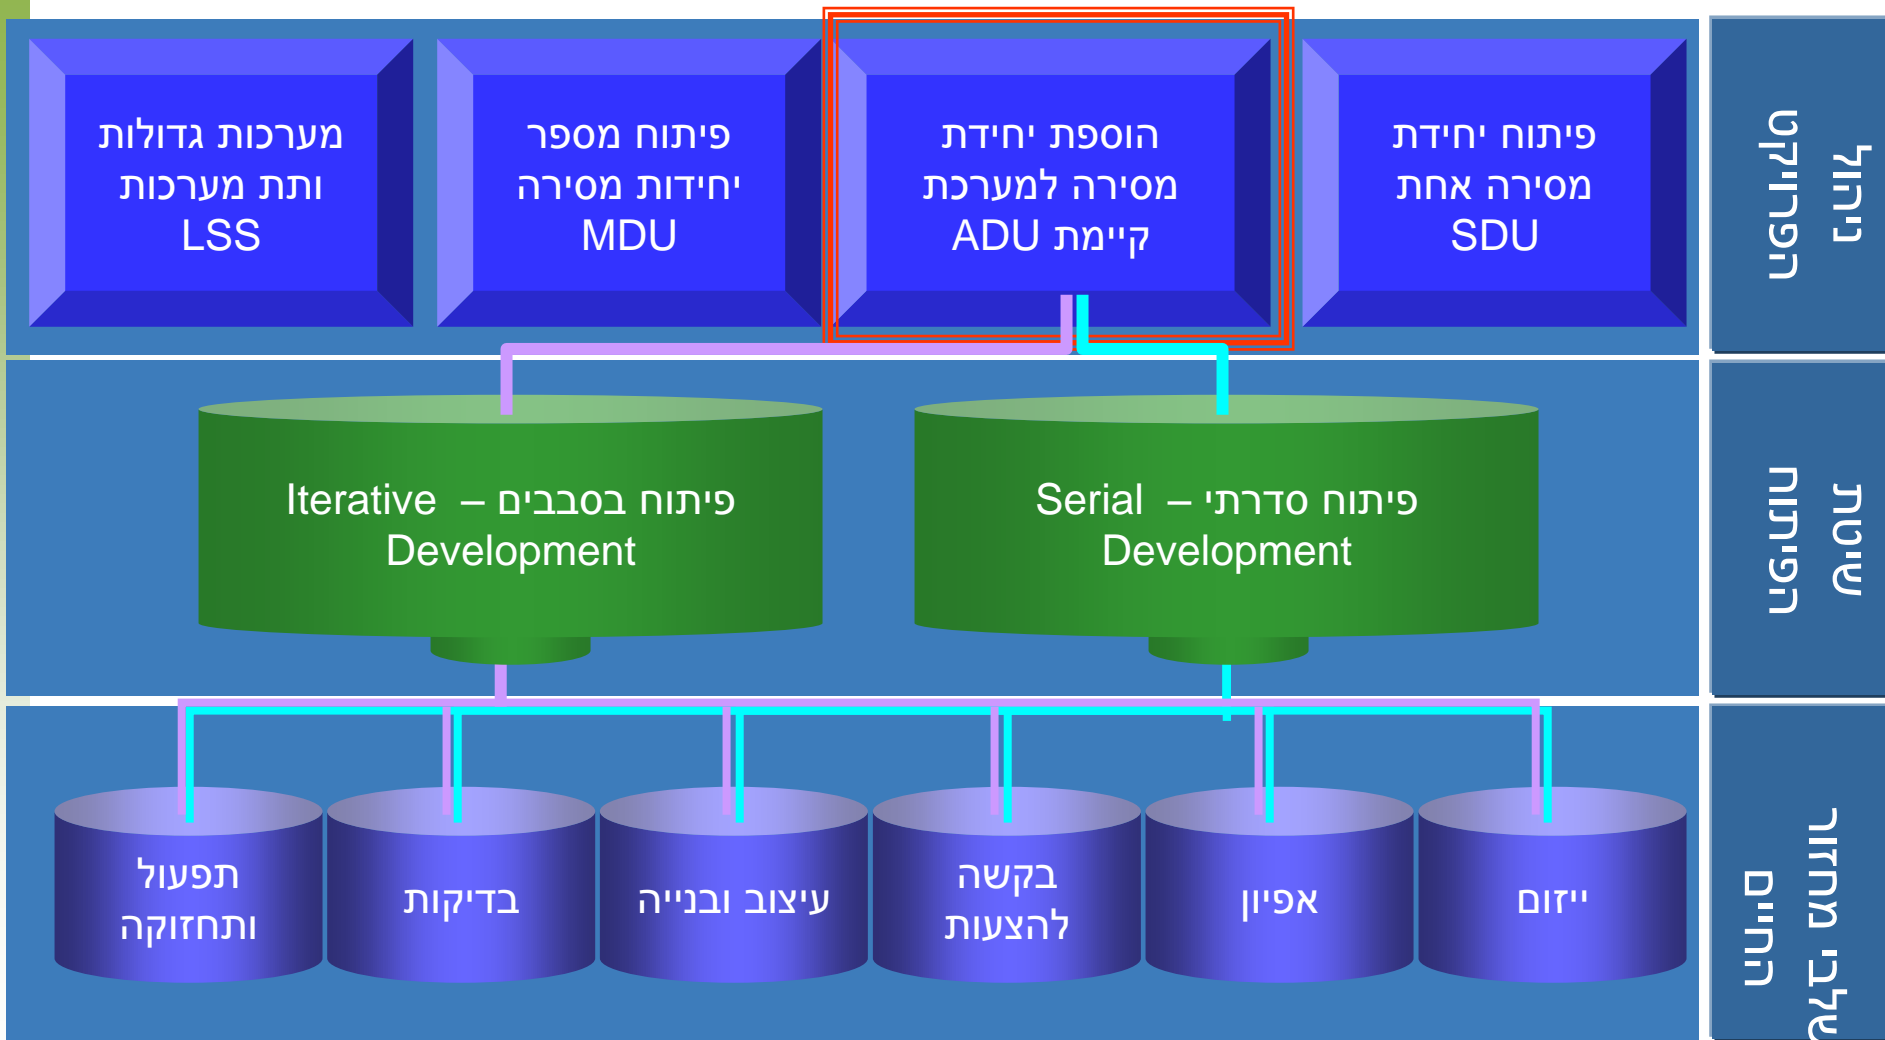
ניהול הפרוייקט

פיתוח יחידת מסירה אחת SDU

הוספת יחידת מסירה למערכת קיימת ADU

פיתוח מספר יחידות מסירה MDU

מערכות גדולות ותת מערכות LSS

שיטת הפיתוח

פיתוח סדרתי – Serial Development

פיתוח בסבבים – Iterative Development

שלבי מחזור החיים

ייזום

אפיון

בקשה להצעות

עיצוב ובנייה

בדיקות

תפעול ותחזוקה